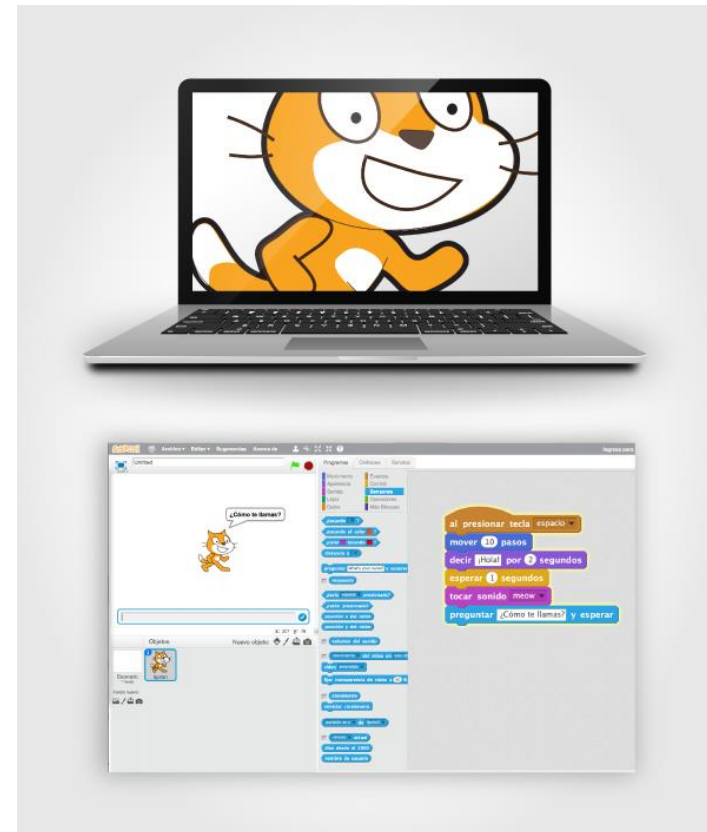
SCRATCH Archivo Editar Sugerencias Acerca de

Ingresa com

Untitled

¿Cómo te llamas?

Objetos Nuevo objeto:

Escenario

Sprite1

Fondo nuevo:

Programas Disfraces Sonidos

Movimiento Eventos
Apariencia Control
Sonido Sensores
Lápiz Operadores
Datos Más Bloques

¿tocando ?

¿tocando el color ?

¿color tocando ?

distancia a

preguntar What's your name? y esperar

respuesta

¿tecla espacio presionada?

¿ratón presionado?

posición x del ratón

posición y del ratón

volumen del sonido

movimiento del video en objeto

video encendido

fijar transparencia de video a 50 %

cronómetro

reiniciar cronómetro

posición en x de Sprite1

minuto actual

días desde el 2000

nombre de usuario

al presionar tecla espacio

mover 10 pasos

decir ¡Hola! por 2 segundos

esperar 1 segundos

tocar sonido meow

preguntar ¿Cómo te llamas? y esperar